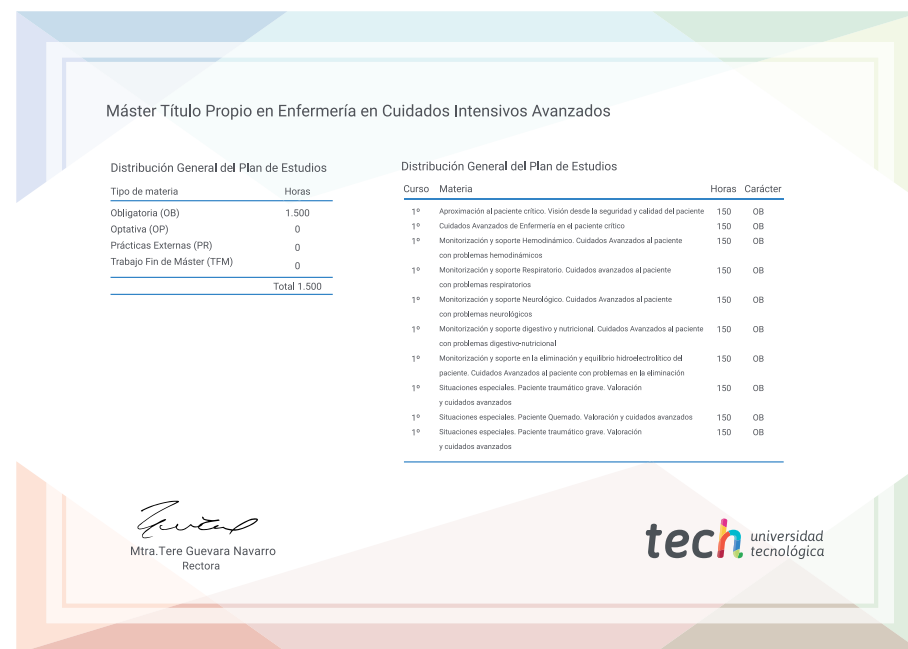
Máster Título Propio en Enfermería en Cuidados Intensivos Avanzados

Distribución General del Plan de Estudios

| Tipo de materia | Horas |
|---|---|
| Obligatoria (OB) | 1.500 |
| Optativa (OP) | 0 |
| Prácticas Externas (PR) | 0 |
| Trabajo Fin de Máster (TFM) | 0 |
| | Total 1.500 |

Distribución General del Plan de Estudios

| Curso | Materia | Horas | Carácter |
|---|---|---|---|
| 1º | Aproximación al paciente crítico. Visión desde la seguridad y calidad del paciente | 150 | OB |
| 1º | Cuidados Avanzados de Enfermería en el paciente crítico | 150 | OB |
| 1º | Monitorización y soporte Hemodinámico. Cuidados Avanzados al paciente con problemas hemodinámicos | 150 | OB |
| 1º | Monitorización y soporte Respiratorio. Cuidados avanzados al paciente con problemas respiratorios | 150 | OB |
| 1º | Monitorización y soporte Neurológico. Cuidados Avanzados al paciente con problemas neurológicos | 150 | OB |
| 1º | Monitorización y soporte digestivo y nutricional. Cuidados Avanzados al paciente con problemas digestivo-nutricional | 150 | OB |
| 1º | Monitorización y soporte en la eliminación y equilibrio hidroelectrolítico del paciente. Cuidados Avanzados al paciente con problemas en la eliminación | 150 | OB |
| 1º | Situaciones especiales. Paciente traumático grave. Valoración y cuidados avanzados | 150 | OB |
| 1º | Situaciones especiales. Paciente Quemado. Valoración y cuidados avanzados | 150 | OB |
| 1º | Situaciones especiales. Paciente traumático grave. Valoración y cuidados avanzados | 150 | OB |

Mtra.Tere Guevara Navarro
Rectora

tech universidad tecnológica